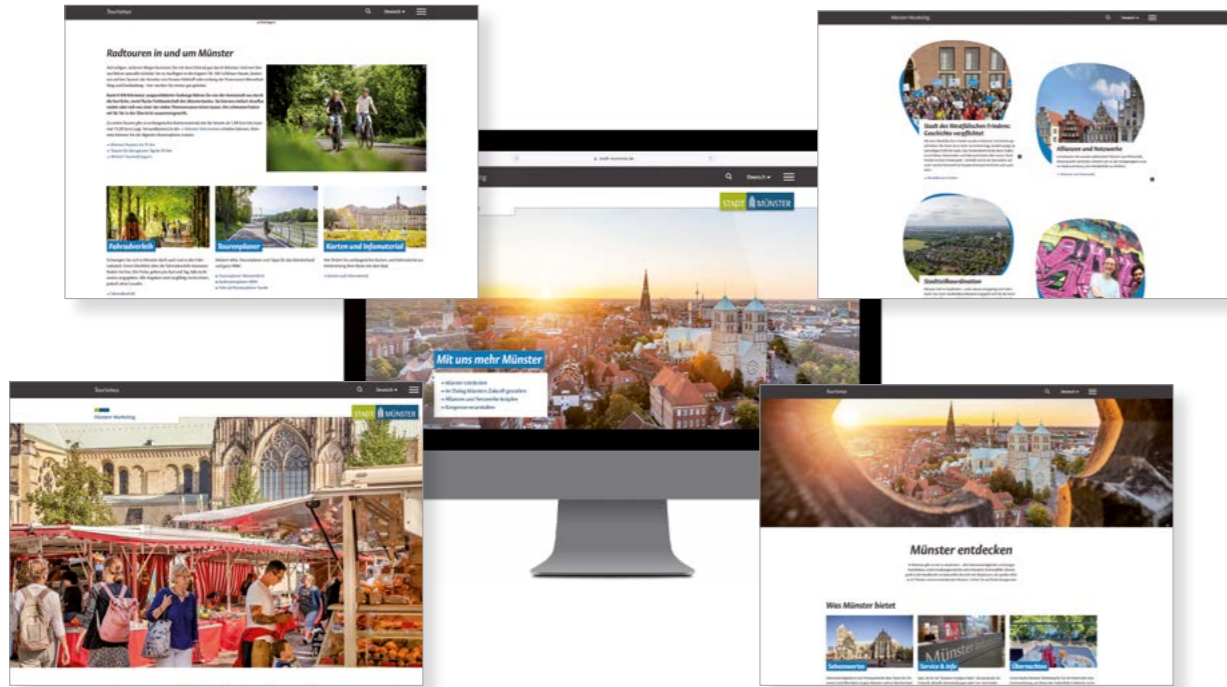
Tourismus

Deutsch

Radtouren in und um Münster

Fahrradverleih

Tourenplaner

Karten und Infomaterial

Münster Marketing

Deutsch

Stadt des Westfälischen Friedens: Geschichte verpflichtet

Allianzen und Netzwerke

Stadtteilkoordination

stadt-muenster.de

Deutsch

STADT MÜNSTER

Mit uns mehr Münster

» Münster entdecken
» Im Dialog Münsters Zukunft gestalten
» Allianzen und Netzwerke knüpfen
» Kongresse veranstalten

Tourismus

Deutsch

Münster Marketing

STADT MÜNSTER

Tourismus

Deutsch

Münster entdecken

Was Münster bietet

Sehenswertes

Service & Info

Übernachten